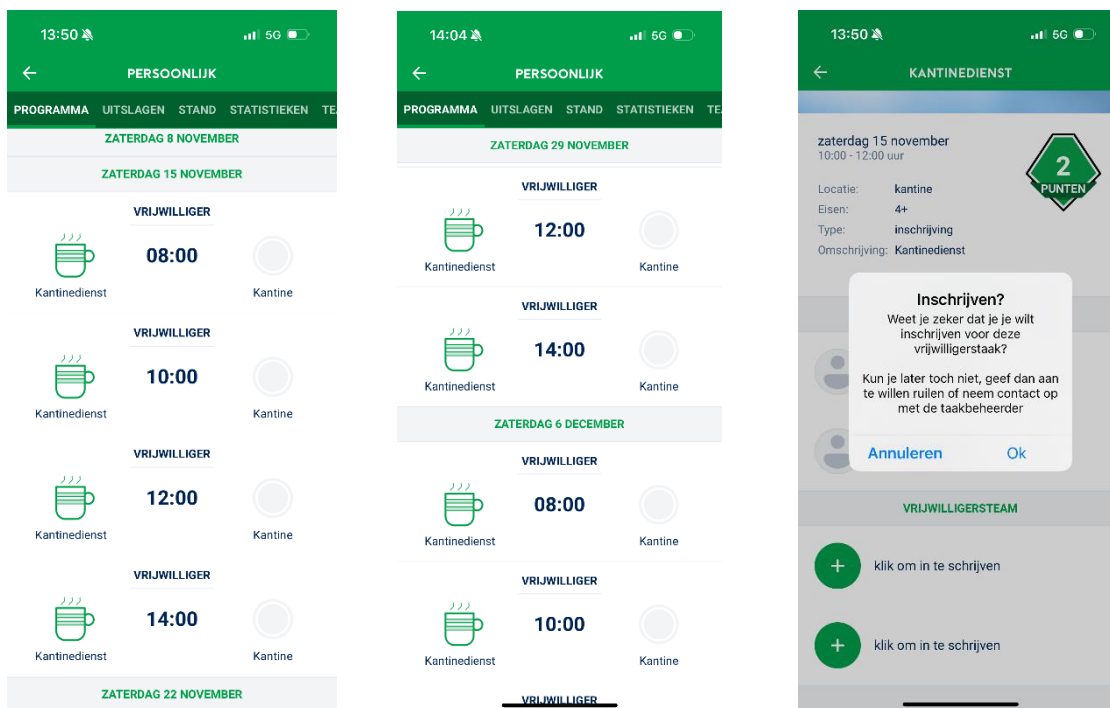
13:50 5G

PERSOONLIJK

PROGRAMMA UITSLAGEN STAND STATISTIEKEN TE

ZATERDAG 8 NOVEMBER

ZATERDAG 15 NOVEMBER

VRIJWILLIGER
Kantinedienst 08:00 Kantine

VRIJWILLIGER
Kantinedienst 10:00 Kantine

VRIJWILLIGER
Kantinedienst 12:00 Kantine

VRIJWILLIGER
Kantinedienst 14:00 Kantine

ZATERDAG 22 NOVEMBER

14:04 5G

PERSOONLIJK

PROGRAMMA UITSLAGEN STAND STATISTIEKEN TE

ZATERDAG 29 NOVEMBER

VRIJWILLIGER
Kantinedienst 12:00 Kantine

VRIJWILLIGER
Kantinedienst 14:00 Kantine

ZATERDAG 6 DECEMBER

VRIJWILLIGER
Kantinedienst 08:00 Kantine

VRIJWILLIGER
Kantinedienst 10:00 Kantine

VRIJWILLIGER

13:50 5G

KANTINEDIENST

zaterdag 15 november
10:00 - 12:00 uur

2
PUNTEN

Locatie: kantine
Eisen: 4+
Type: inschrijving
Omschrijving: Kantinedienst

Inschrijven?
Weet je zeker dat je je wilt inschrijven voor deze vrijwilligerstaak?

Kun je later toch niet, geef dan aan te willen ruilen of neem contact op met de taakbeheerder

Annuleren Ok

VRIJWILLIGERSTEAM

klik om in te schrijven

klik om in te schrijven